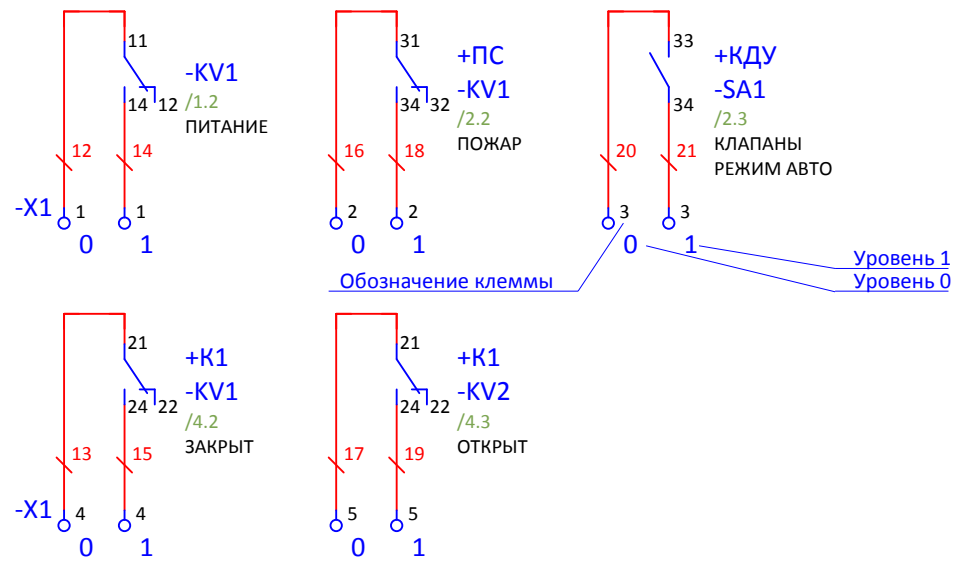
11
-KV1
14 12 /1.2
ПИТАНИЕ
12 14
-X1 1 1
0 1

31
+ПС
-KV1
34 32 /2.2
ПОЖАР
16 18
2 2
0 1

33
+КДУ
34 -SA1
/2.3
КЛАПАНЫ
20 21 РЕЖИМ АВТО
3 3
0 1
Уровень 1
Обозначение клеммы
Уровень 0

21
+K1
-KV1
24 22 /4.2
ЗАКРЫТ
13 15
-X1 4 4
0 1

21
+K1
-KV2
24 22 /4.3
ОТКРЫТ
17 19
5 5
0 1